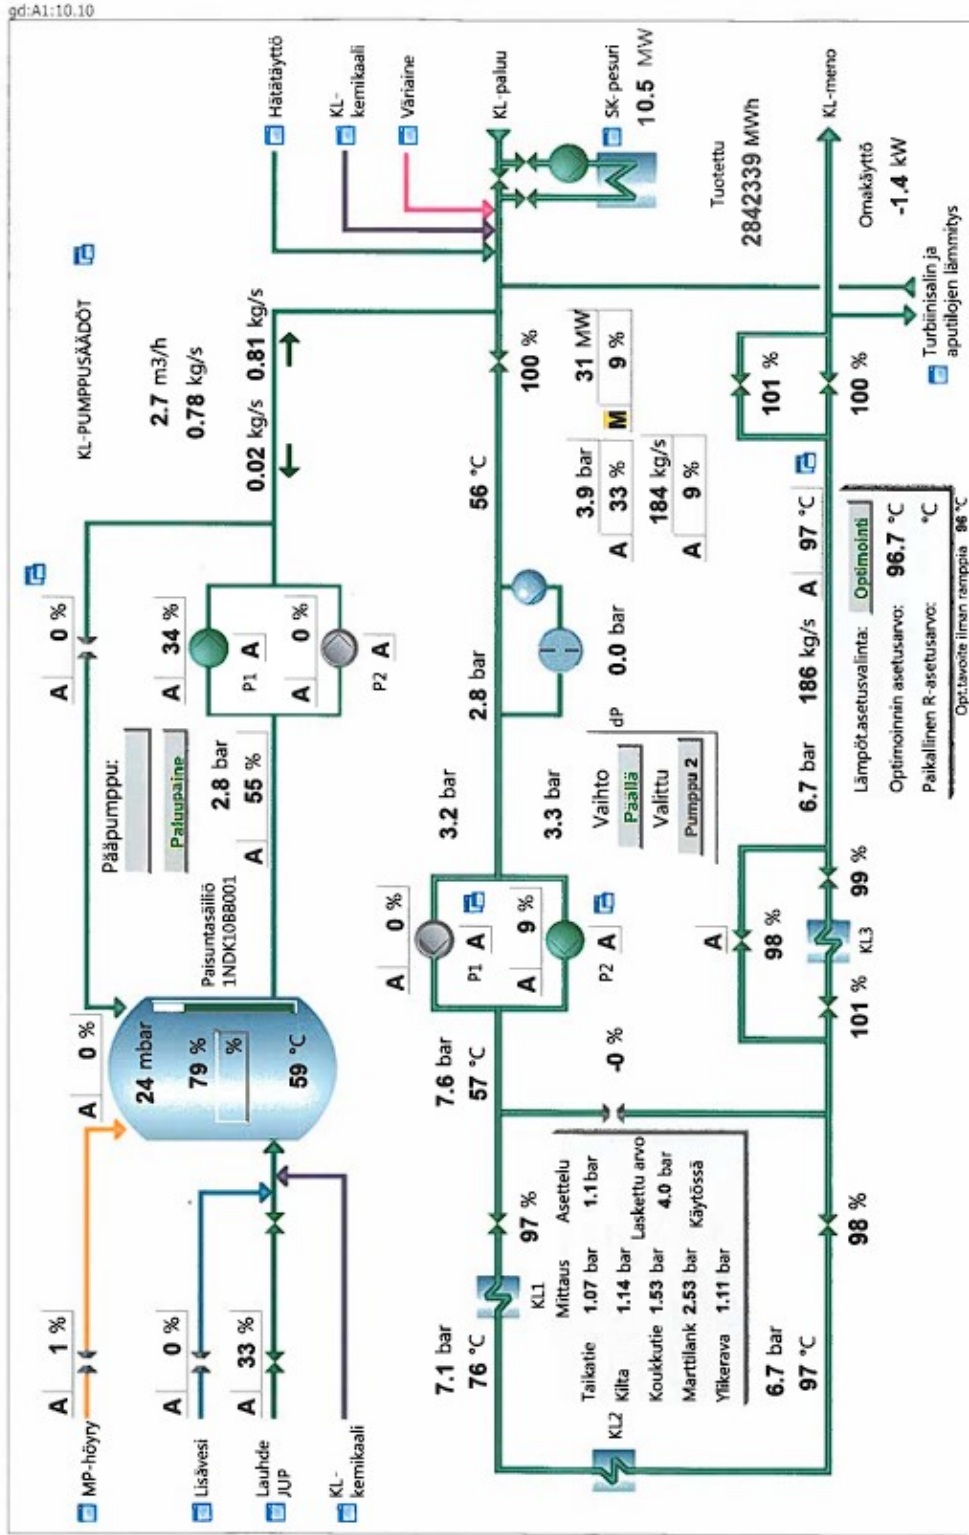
gd:A1:10.10

Hätätäyttö
KL-kemikaali
Väriaine
KL-paluu
SK-pesuri
10.5 MW
Tuotettu
2842339 MWh
KL-meno
Omakäyttö
-1.4 kW
Turbiinisalin ja apatilojen lämmitys

KL-PUMPPUSÄÄDÖT
2.7 m3/h
0.78 kg/s
0.02 kg/s
0.81 kg/s
100 %
31 MW
9 %
M
101 %
100 %
56 °C
3.9 bar
33 %
A
184 kg/s
9 %
A
97 °C
A
Optimointi
96.7 °C
°C
96 °C
Lämpöt.asetusvalinta:
Optimoinnin asetusarvo:
Paikallinen R-asetusarvo:
Opt.tavoite ilman ramppia

A 0 %
A 34 %
P1 A
A 0 %
P2 A
Pääpumppu:
Paluupaine
2.8 bar
55 %
A
2.8 bar
0.0 bar
dP
Vaihto
Päällä
Valittu
Pumppu 2
186 kg/s
6.7 bar
3.2 bar
3.3 bar
Paisuntasäiliö
1NDK10BB001
A 0 %
24 mbar
79 %
%
59 °C
A 0 %
P1 A
A 9 %
P2 A
A
98 %
99 %
KL3
101 %
7.6 bar
57 °C
-0 %

A 1 %
A 0 %
A 33 %
97 %
KL1
Mittaus
Asettelu
1.1 bar
Taikatie 1.07 bar
Kilta 1.14 bar
Koukkutie 1.53 bar
Martilank 2.53 bar
Ylikerava 1.11 bar
Laskettu arvo
4.0 bar
Käytössä
7.1 bar
76 °C
KL2
6.7 bar
97 °C
98 %
MP-höyry
Lisävesi
Lauhde JUP
KL-kemikaali